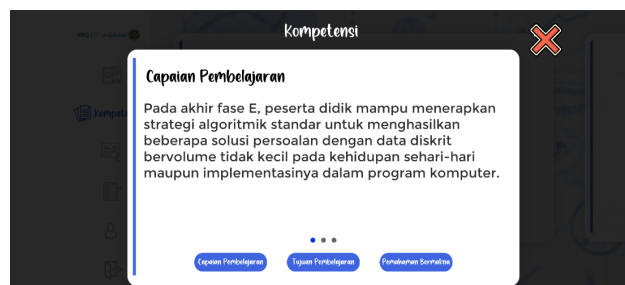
Kompetensi

Capaian Pembelajaran

Pada akhir fase E, peserta didik mampu menerapkan strategi algoritmik standar untuk menghasilkan beberapa solusi persoalan dengan data diskrit bervolume tidak kecil pada kehidupan sehari-hari maupun implementasinya dalam program komputer.

Capaian Pembelajaran Tujuan Pembelajaran Pemahaman Bermakna

Kompet